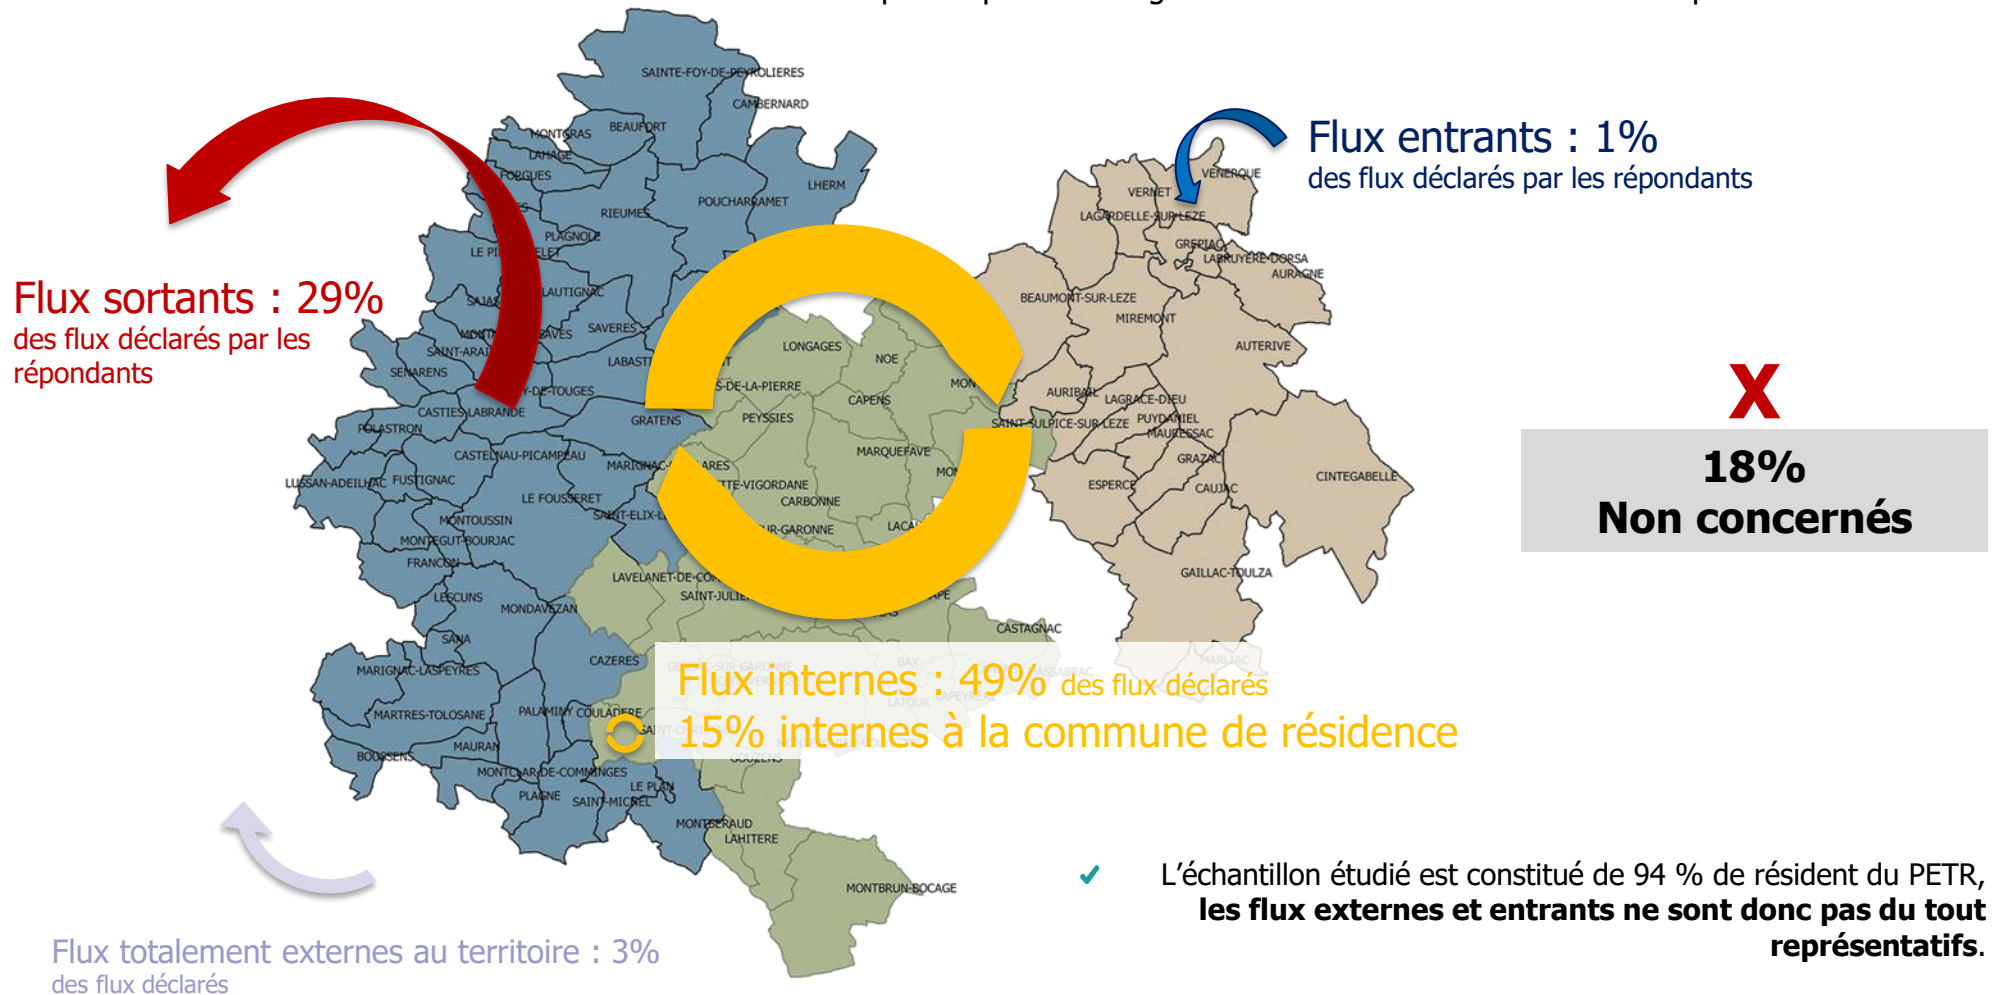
Flux sortants : 29%
des flux déclarés par les répondants

Flux entrants : 1%
des flux déclarés par les répondants

X
18%
Non concernés

Flux internes : 49% des flux déclarés
15% internes à la commune de résidence

Flux totalement externes au territoire : 3%
des flux déclarés

✓ L'échantillon étudié est constitué de 94 % de résident du PETR, les flux externes et entrants ne sont donc pas du tout représentatifs.

SAINTE-FOY-DE-PEYROLIERES
CAMBERNARD
MONTGRAS
BEAUFORT
LAHAGE
FORGUES
LHERM
POUCHARRAMET
RIEUMES
PLAGNOLE
LE PIN
SAJAS
LAUTIGNAC
MONTASTRUC
SAINT-ARAILLE
SAVERES
SENARENS
LABASTIDE
CASTIES-LABRANDE
POLASTRON
GRATENS
CASTELNAU-PICAMPEAU
LUSSAN-ADEILHAC
FUSTIGNAC
LE FOUSSERET
MONTOUSSIN
MONTEGUT-BOURJAC
FRANCON
LESCUNS
MONDAVEZAN
SANA
MARIGNAC-LASPEYRES
CAZERES
MARTRES-TOLOSANE
PALAMINY
COULADERE
BOUSSENS
MAURAN
MONTCLAR-DE-COMMINGES
PLAGNE
SAINT-MICHEL
LE PLAN
MONTBERAUD
LAHITERE
MONTBRUN-BOCAGE
LONGAGES
NOE
PEYSSIES
CAPENS
MARQUEFAVE
CARBONNE
LAVELANET-DE-COMMINGES
SAINT-JULIEN
CASTAGNAC
VERNET
VENERQUE
LAGARDELLE-SUR-LEZE
GREPIAC
LABRUYERE-DORSA
AURAGNE
BEAUMONT-SUR-LEZE
MIREMONT
AUTERIVE
AURIBAIL
LAGRACE-DIEU
SAINT-SULPICE-SUR-LEZE
PUYDANIEL
MAURESSAC
GRAZAC
ESPERCE
CAUJAC
CINTEGABELLE
GAILLAC-TOULZA